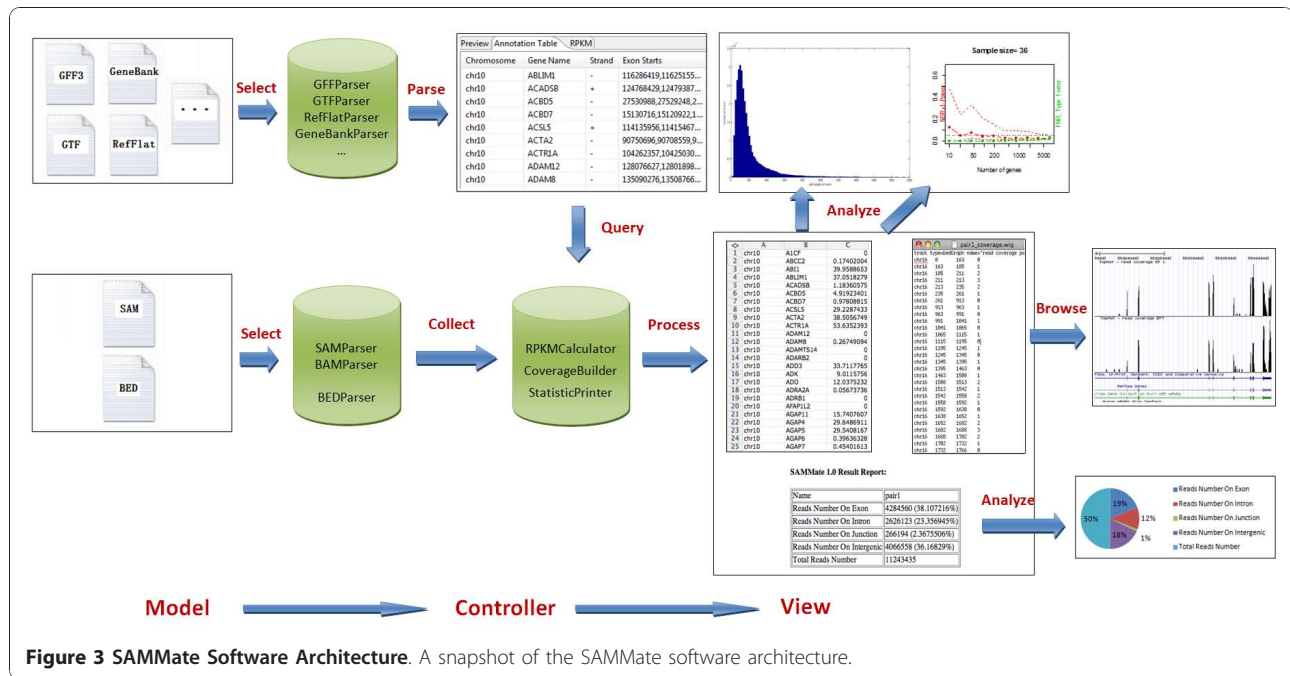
GFF3
GeneBank
GTF
RefFlat
...

Select

GFFParser
GTFParser
RefFlatParser
GeneBankParser
...

Parse

Preview | Annotation Table | RPKM

| Chromosome | Gene Name | Strand | Exon Starts |
|---|---|---|---|
| chr10 | ABLIM1 | - | 116286419,11625155... |
| chr10 | ACADSB | + | 124768429,12479387... |
| chr10 | ACBD5 | - | 27530988,27529248,2... |
| chr10 | ACBD7 | - | 15130716,15120922,1... |
| chr10 | ACSL5 | + | 114135956,11415467... |
| chr10 | ACTA2 | - | 90750696,90708559,9... |
| chr10 | ACTR1A | - | 104262357,10425030... |
| chr10 | ADAM12 | - | 128076627,12801898... |
| chr10 | ADAM8 | - | 135090276,13508766... |

Sample size= 36

Number of genes

Analyze

Query

SAM
BED

Select

SAMParser
BAMParser
BEDParser

Collect

RPKMCalculator
CoverageBuilder
StatisticPrinter

Process

| | A | B | C |
|---|---|---|---|
| 1 | chr10 | A1CF | 0 |
| 2 | chr10 | ABCC2 | 0.17402004 |
| 3 | chr10 | ABI1 | 39.9588653 |
| 4 | chr10 | ABLIM1 | 37.0518279 |
| 5 | chr10 | ACADSB | 1.18360575 |
| 6 | chr10 | ACBD5 | 4.91923401 |
| 7 | chr10 | ACBD7 | 0.97808815 |
| 8 | chr10 | ACSL5 | 29.2287433 |
| 9 | chr10 | ACTA2 | 38.5056749 |
| 10 | chr10 | ACTR1A | 53.6352393 |
| 11 | chr10 | ADAM12 | 0 |
| 12 | chr10 | ADAM8 | 0.26749094 |
| 13 | chr10 | ADAMTS14 | 0 |
| 14 | chr10 | ADARB2 | 0 |
| 15 | chr10 | ADD3 | 33.7117765 |
| 16 | chr10 | ADK | 9.0115756 |
| 17 | chr10 | ADO | 12.0375232 |
| 18 | chr10 | ADRA2A | 0.05673736 |
| 19 | chr10 | ADRB1 | 0 |
| 20 | chr10 | AFAP1L2 | 0 |
| 21 | chr10 | AGAP11 | 15.7407607 |
| 22 | chr10 | AGAP4 | 29.6486911 |
| 23 | chr10 | AGAP5 | 29.5408167 |
| 24 | chr10 | AGAP6 | 0.39636328 |
| 25 | chr10 | AGAP7 | 0.45401613 |

pair1_coverage.wig

Browse

SAMMate 1.0 Result Report:

| Name | pair1 |
|---|---|
| Reads Number On Exon | 4284560 (38.107216%) |
| Reads Number On Intron | 2626123 (23.356945%) |
| Reads Number On Junction | 266194 (2.3675506%) |
| Reads Number On Intergenic | 4066558 (36.16829%) |
| Total Reads Number | 11243435 |

Analyze

50%
19%
12%
1%
18%

Reads Number On Exon
Reads Number On Intron
Reads Number On Junction
Reads Number On Intergenic
Total Reads Number

Model → Controller → View

**Figure 3 SAMMate Software Architecture**. A snapshot of the SAMMate software architecture.